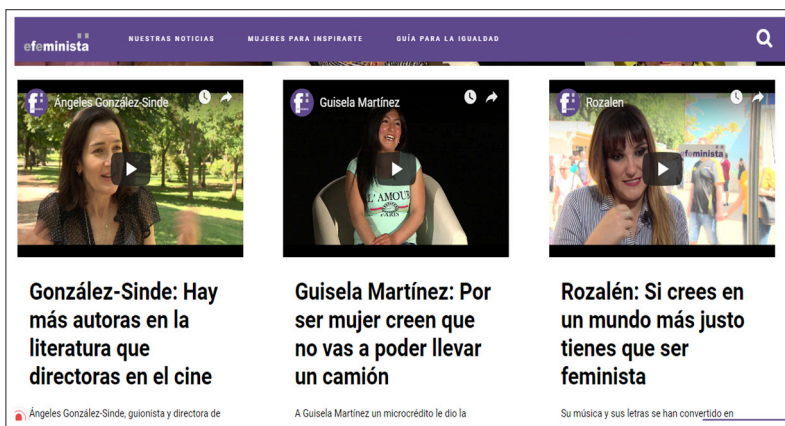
efeminista

NUESTRAS NOTICIAS

MUJERES PARA INSPIRARTE

GUÍA PARA LA IGUALDAD

Ángeles González-Sinde

González-Sinde: Hay más autoras en la literatura que directoras en el cine

Ángeles González-Sinde, guionista y directora de

Guisela Martínez

L'AMOUR PARIS

Guisela Martínez: Por ser mujer creen que no vas a poder llevar un camión

A Guisela Martínez un microcrédito le dio la

Rozalen

efeminista

Rozalén: Si crees en un mundo más justo tienes que ser feminista

Su música y sus letras se han convertido en